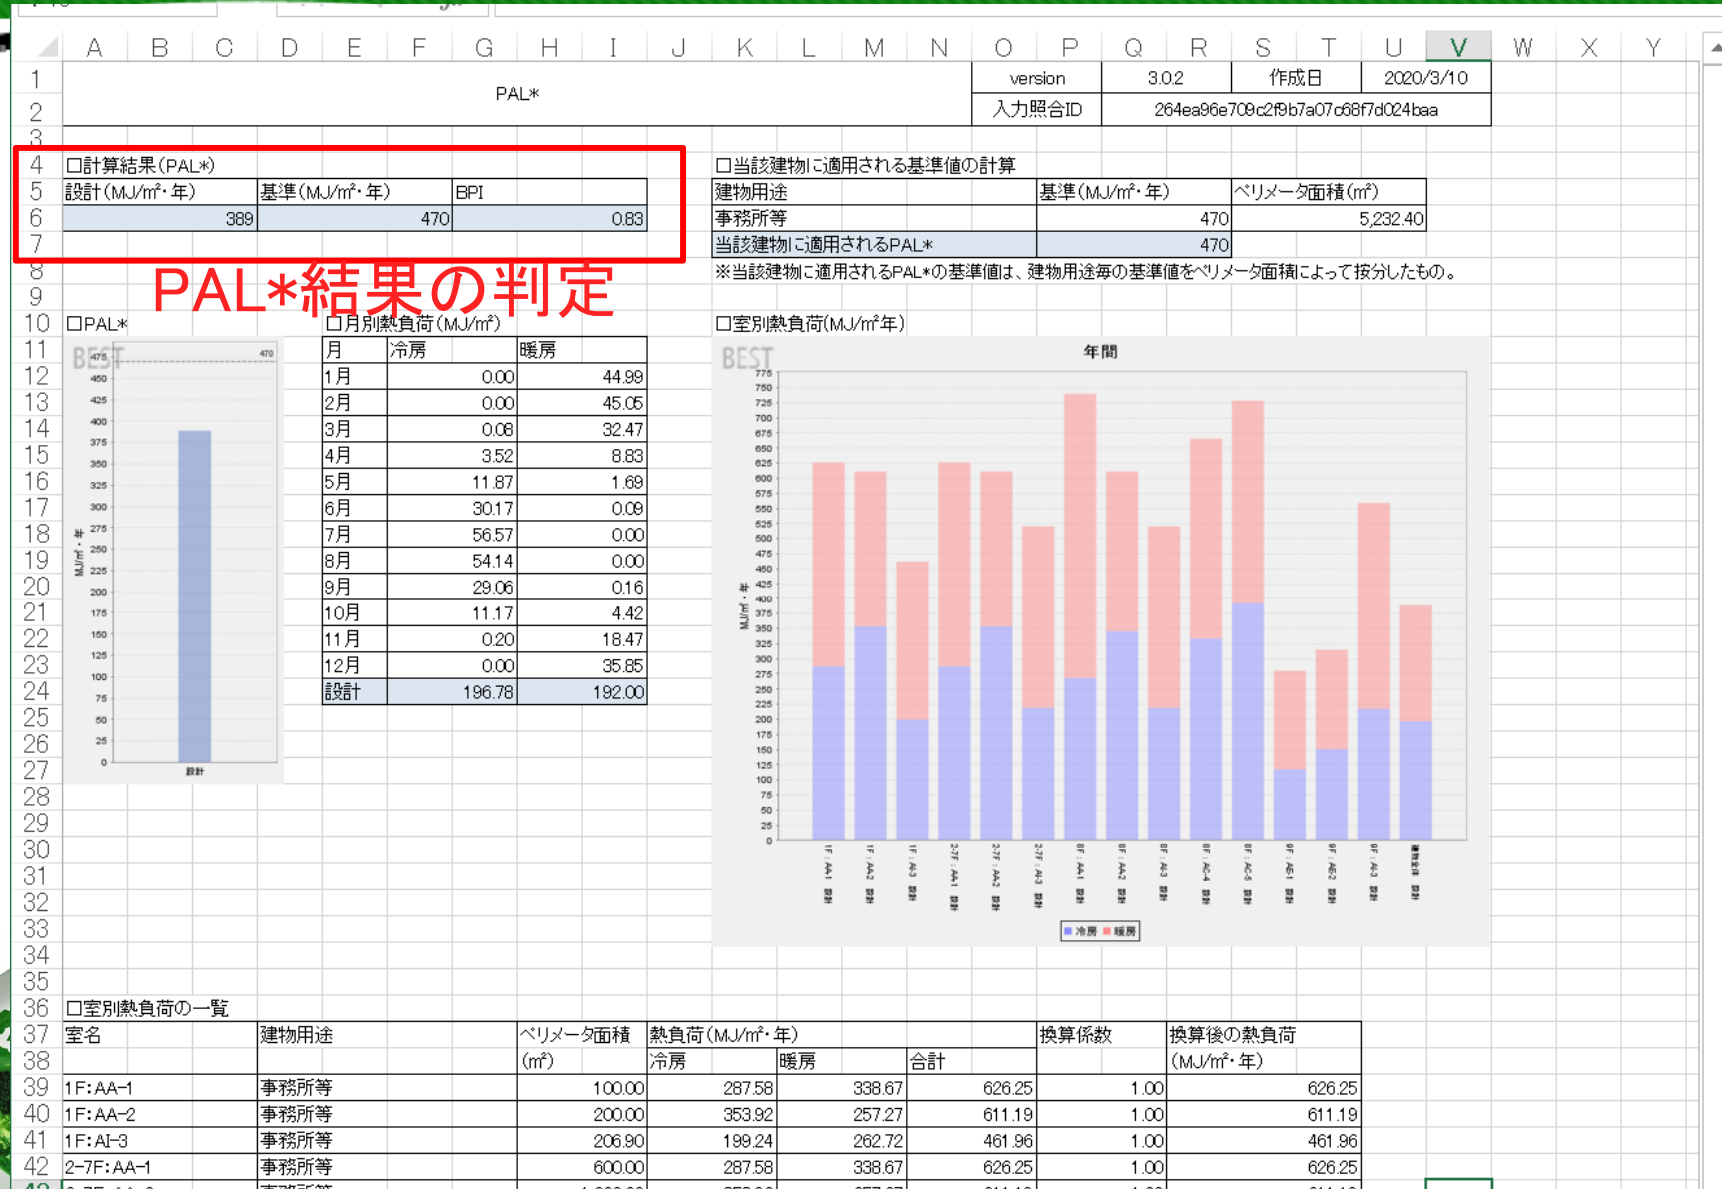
A B C D E F G H I J K L M N O P Q R S T U V W X Y

PAL*

version | 3.0.2 | 作成日 | 2020/3/10
入力照合ID | 264ea96e709c2f9b7a07c68f7d024baa

□計算結果(PAL*)

| 設計(MJ/m²・年) | 基準(MJ/m²・年) | BPI |
|---|---|---|
| 389 | 470 | 0.83 |

PAL*結果の判定

□当該建物に適用される基準値の計算

| 建物用途 | 基準(MJ/m²・年) | ペリメータ面積(m²) |
|---|---|---|
| 事務所等 | 470 | 5,232.40 |
| 当該建物に適用されるPAL* | 470 | |

※当該建物に適用されるPAL*の基準値は、建物用途毎の基準値をペリメータ面積によって按分したもの。

□PAL*

BEST
470
475 450 425 400 375 350 325 300 275 250 225 200 175 150 125 100 75 50 25 0
MJ/m²・年
設計

□月別熱負荷(MJ/m²)

| 月 | 冷房 | 暖房 |
|---|---|---|
| 1月 | 0.00 | 44.99 |
| 2月 | 0.00 | 45.05 |
| 3月 | 0.08 | 32.47 |
| 4月 | 3.52 | 8.83 |
| 5月 | 11.87 | 1.69 |
| 6月 | 30.17 | 0.09 |
| 7月 | 56.57 | 0.00 |
| 8月 | 54.14 | 0.00 |
| 9月 | 29.06 | 0.16 |
| 10月 | 11.17 | 4.42 |
| 11月 | 0.20 | 18.47 |
| 12月 | 0.00 | 35.85 |
| 設計 | 196.78 | 192.00 |

□室別熱負荷(MJ/m²年)

BEST
年間
775 750 725 700 675 650 625 600 575 550 525 500 475 450 425 400 375 350 325 300 275 250 225 200 175 150 125 100 75 50 25 0
MJ/m²・年
1F : AA-1 設計
1F : AA-2 設計
1F : AI-3 設計
2-7F : AA-1 設計
2-7F : AA-2 設計
2-7F : AI-3 設計
8F : AA-1 設計
8F : AA-2 設計
8F : AI-3 設計
8F : AC-4 設計
8F : AC-5 設計
9F : AE-1 設計
9F : AE-2 設計
9F : AI-3 設計
建物全体 設計
冷房 暖房

□室別熱負荷の一覧

| 室名 | 建物用途 | ペリメータ面積 (m²) | 熱負荷(MJ/m²・年) 冷房 | 暖房 | 合計 | 換算係数 | 換算後の熱負荷 (MJ/m²・年) |
|---|---|---|---|---|---|---|---|
| 1F:AA-1 | 事務所等 | 100.00 | 287.58 | 338.67 | 626.25 | 1.00 | 626.25 |
| 1F:AA-2 | 事務所等 | 200.00 | 353.92 | 257.27 | 611.19 | 1.00 | 611.19 |
| 1F:AI-3 | 事務所等 | 206.90 | 199.24 | 262.72 | 461.96 | 1.00 | 461.96 |
| 2-7F:AA-1 | 事務所等 | 600.00 | 287.58 | 338.67 | 626.25 | 1.00 | 626.25 |